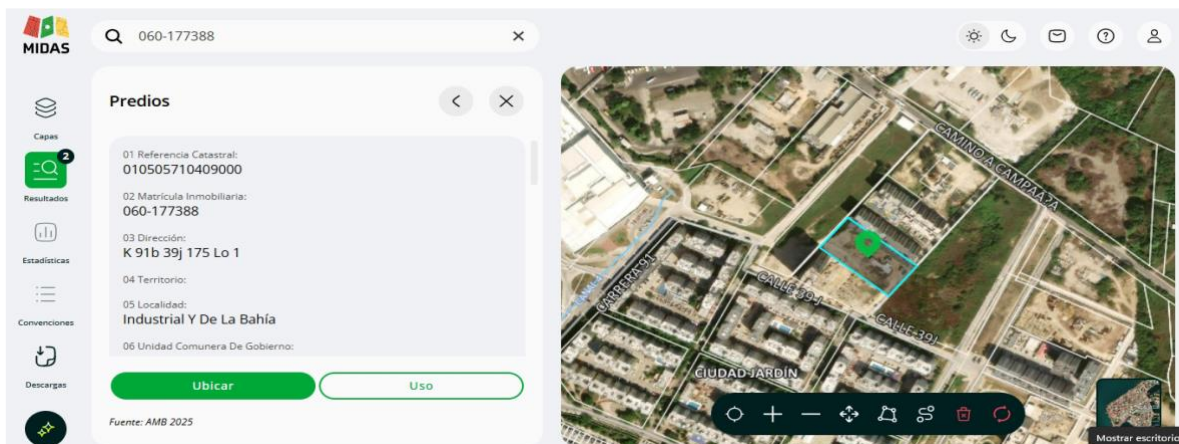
MIDAS

060-177388

Capas

2

Resultados

Estadísticas

Convenciones

Descargas

Predios

01 Referencia Catastral:
010505710409000

02 Matrícula Inmobiliaria:
060-177388

03 Dirección:
K 91b 39j 175 Lo 1

04 Territorio:

05 Localidad:
Industrial Y De La Bahía

06 Unidad Comunera De Gobierno:

Ubicar

Uso

Fuente: AMB 2025

CAMINO A CAMPAÑA

CARRERA 91

CALLE 39J

CALLE 39J

CIUDAD JARDÍN

Mostrar escritorio